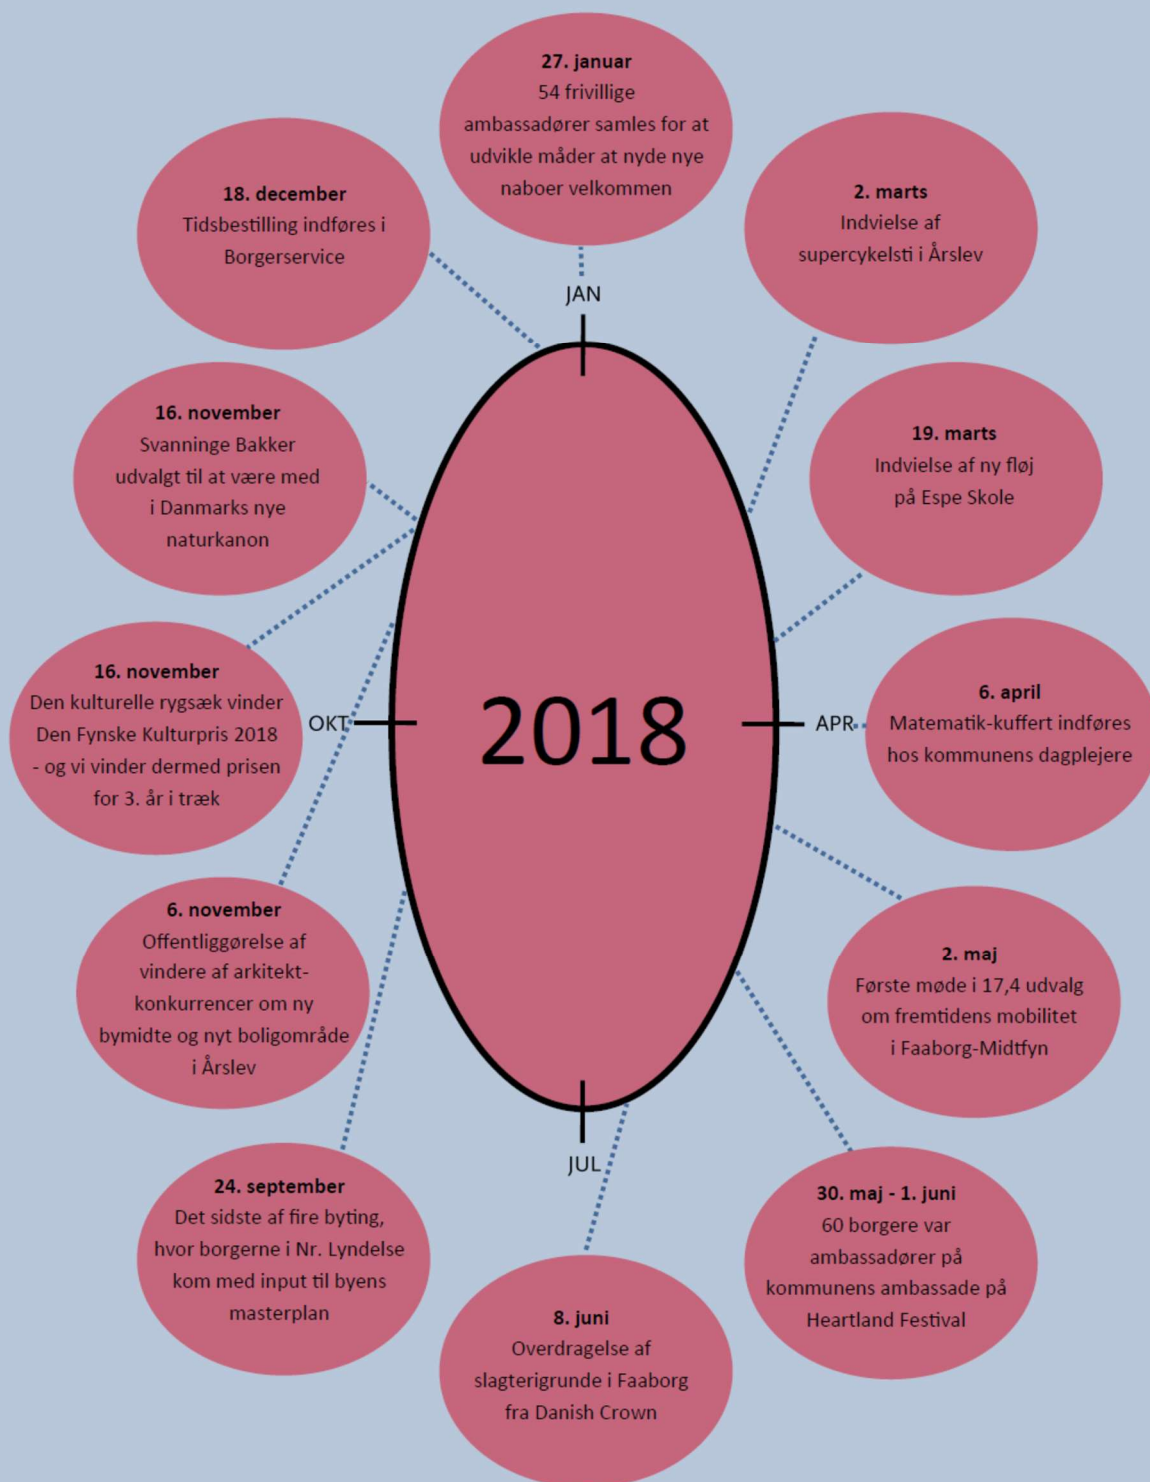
27. januar
54 frivillige ambassadører samles for at udvikle måder at nyde nye naboer velkommen

18. december
Tidsbestilling indføres i Borgerservice

2. marts
Indvielse af supercykelsti i Årslev

JAN

16. november
Svanninge Bakker udvalgt til at være med i Danmarks nye naturkanon

19. marts
Indvielse af ny fløj på Espe Skole

16. november
Den kulturelle rygsæk vinder Den Fynske Kulturpris 2018 - og vi vinder dermed prisen for 3. år i træk

OKT

2018

APR

6. april
Matematik-kuffert indføres hos kommunens dagplejere

6. november
Offentliggørelse af vindere af arkitektkonkurrencer om ny bymidte og nyt boligområde i Årslev

2. maj
Første møde i 17,4 udvalg om fremtidens mobilitet i Faaborg-Midtfyn

JUL

24. september
Det sidste af fire byting, hvor borgerne i Nr. Lyndelse kom med input til byens masterplan

30. maj - 1. juni
60 borgere var ambassadører på kommunens ambassade på Heartland Festival

8. juni
Overdragelse af slagterigrunde i Faaborg fra Danish Crown